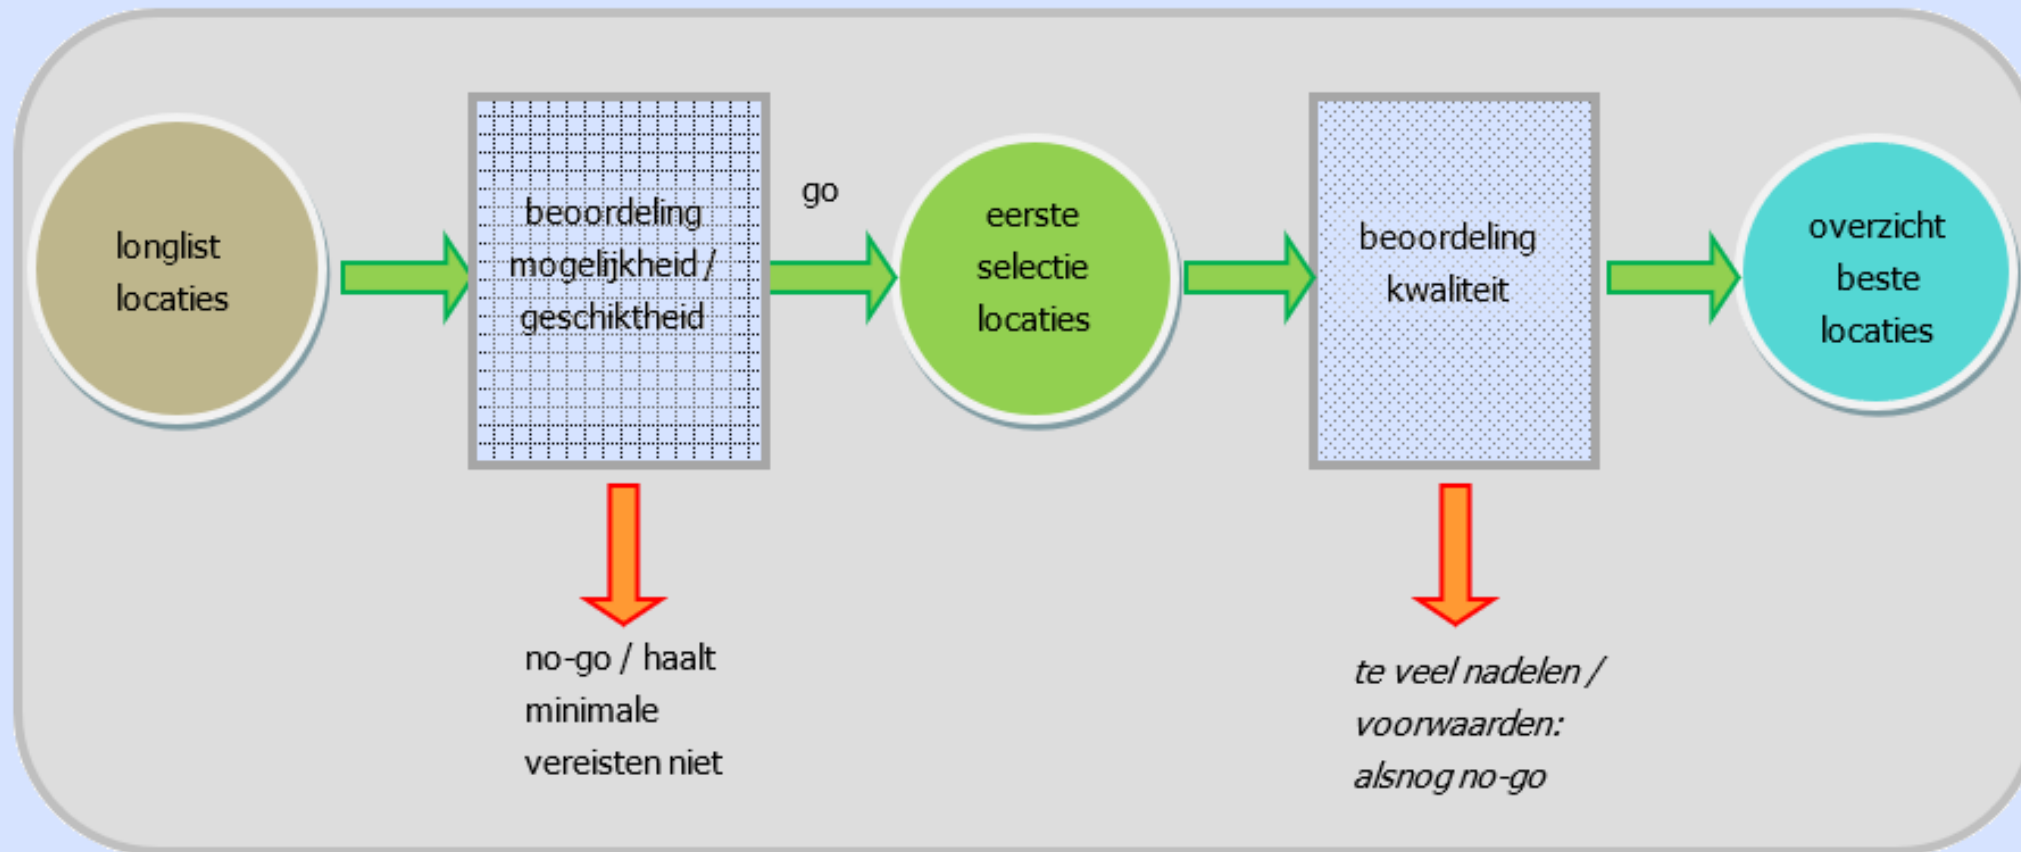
longlist locaties

beoordeling mogelijkheid / geschiktheid

go

eerste selectie locaties

beoordeling kwaliteit

overzicht beste locaties

no-go / haalt minimale vereisten niet

te veel nadelen / voorwaarden: alsnog no-go